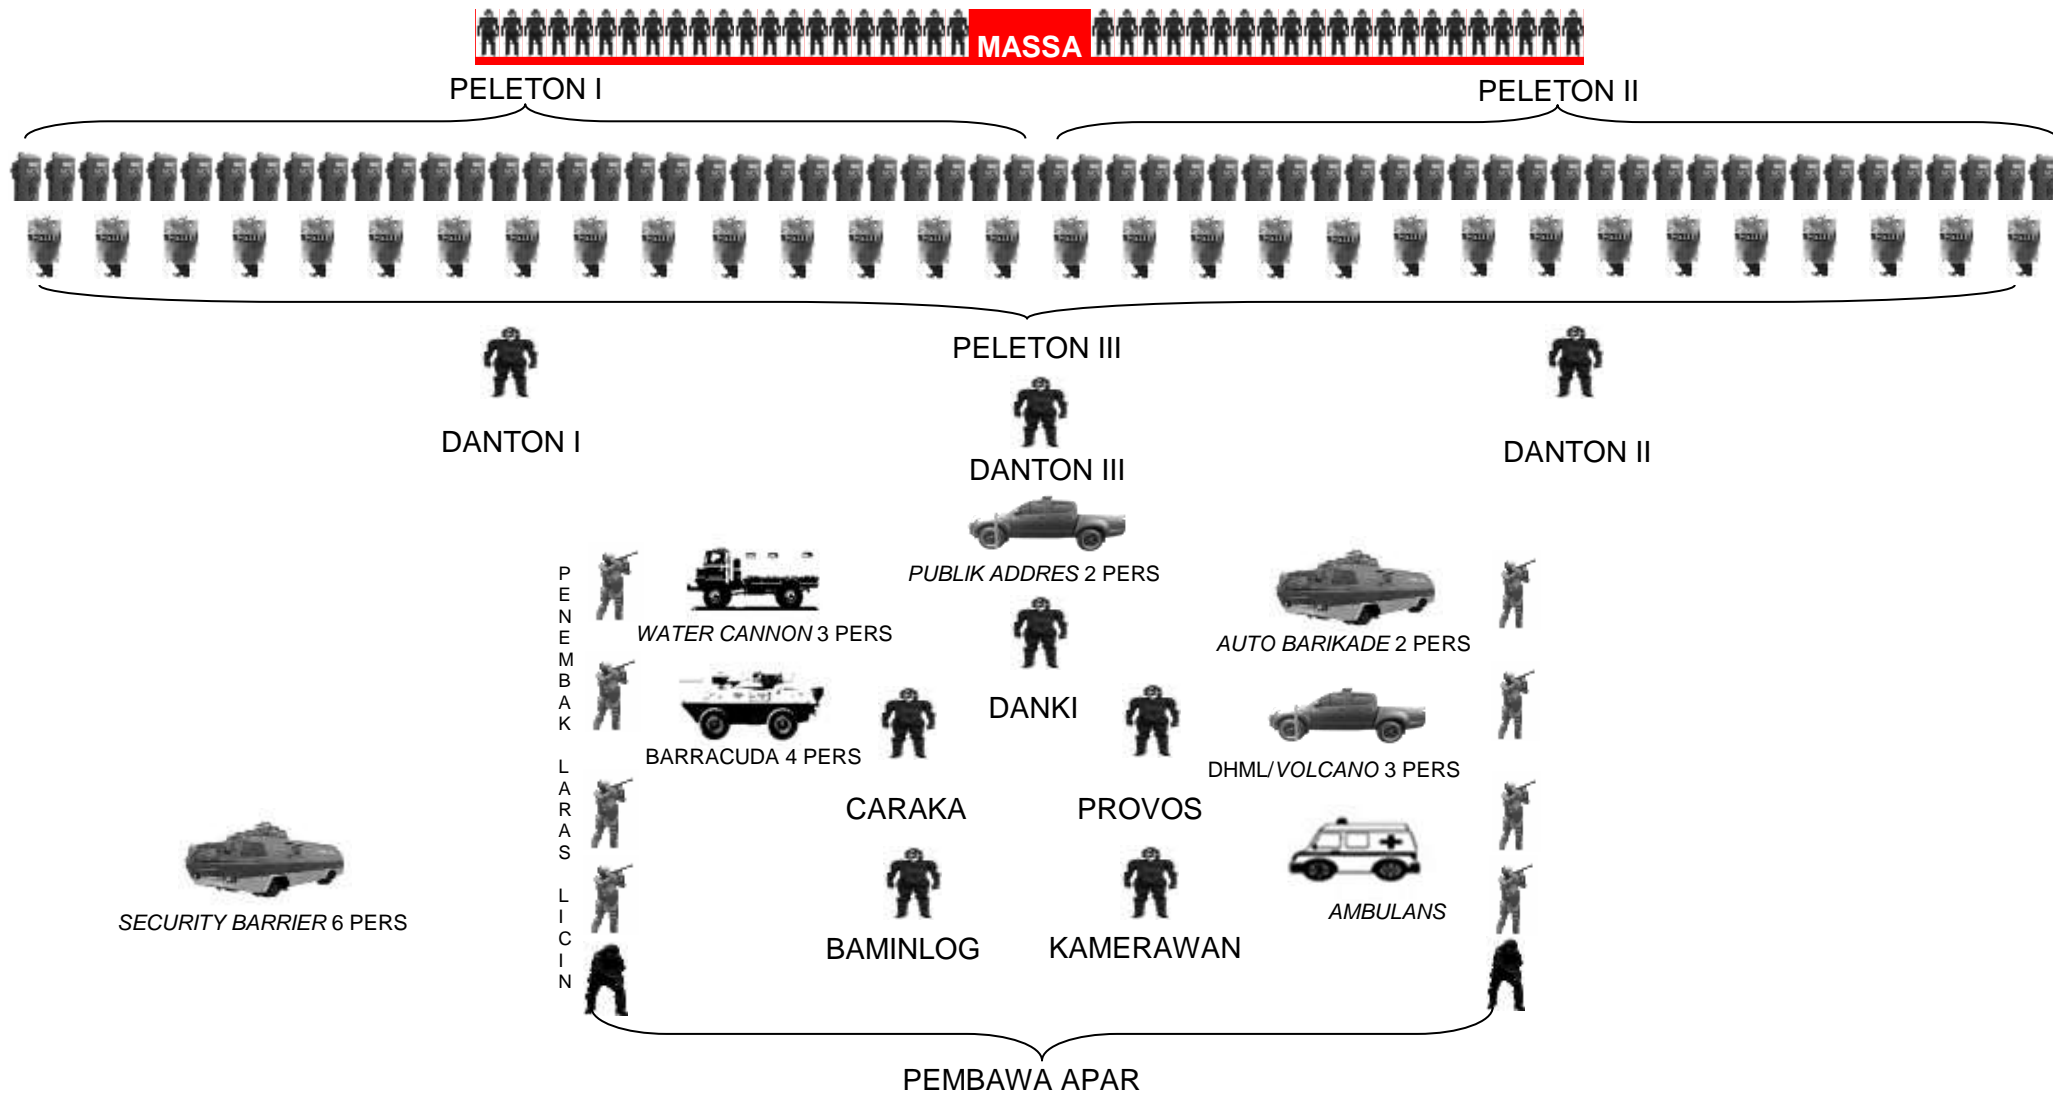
MASSA

PELETON I

PELETON II

PELETON III

DANTON I

DANTON III

DANTON II

*PUBLIK ADDRES* 2 PERS

PENEMBAK LARAS LICIN

*WATER CANNON* 3 PERS

*AUTO BARIKADE* 2 PERS

DANKI

BARRACUDA 4 PERS

DHML/*VOLCANO* 3 PERS

CARAKA

PROVOS

*SECURITY BARRIER* 6 PERS

*AMBULANS*

BAMINLOG

KAMERAWAN

PEMBAWA APAR